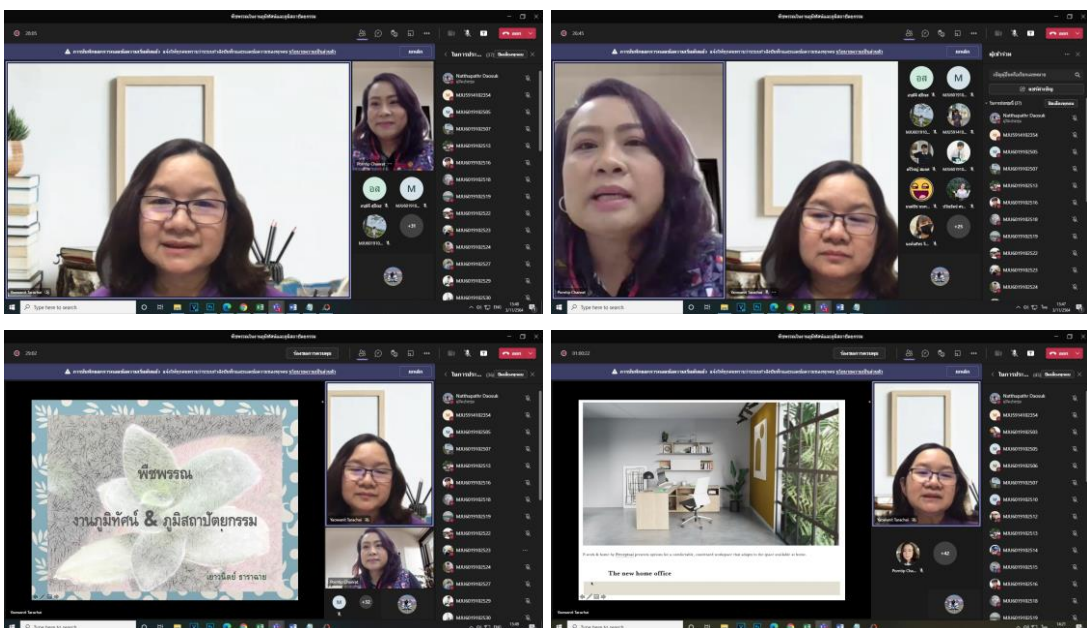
พืชพรรณ

งานภูมิทัศน์ & ภูมิสถาปัตยกรรม

เสาวนีย์ ธาราฉาย

The new home office

Nathhapattr Oassok

MJU6319102507

MJU6319102513

MJU6319102516

MJU6319102518

MJU6319102519

MJU6319102522

MJU6319102523

MJU6319102524

MJU6319102527

MJU6319102529

MJU6319102530

Pornnip Charoat

Saowanee Taracha

Type here to search

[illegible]